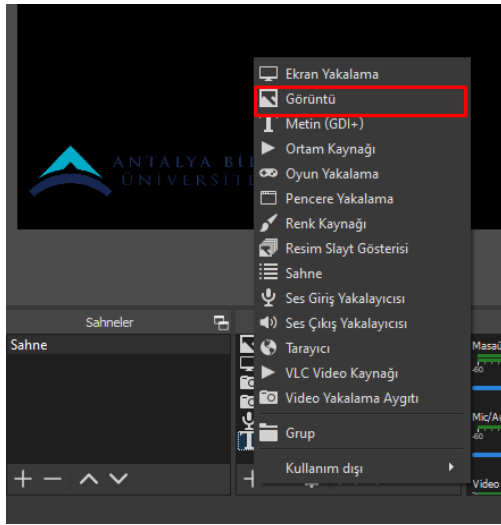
ANTALYA BİL
ÜNİVERSİTE

Ekran Yakalama
Görüntü
Metin (GDI+)
Ortam Kaynağı
Oyun Yakalama
Pencere Yakalama
Renk Kaynağı
Resim Slayt Gösterisi
Sahne
Ses Giriş Yakalayıcısı
Ses Çıkış Yakalayıcısı
Tarayıcı
VLC Video Kaynağı
Video Yakalama Aygıtı
Grup
Kullanım dışı

Sahneler
Sahne

Masaü
-60
Mic/Au
-60
Video